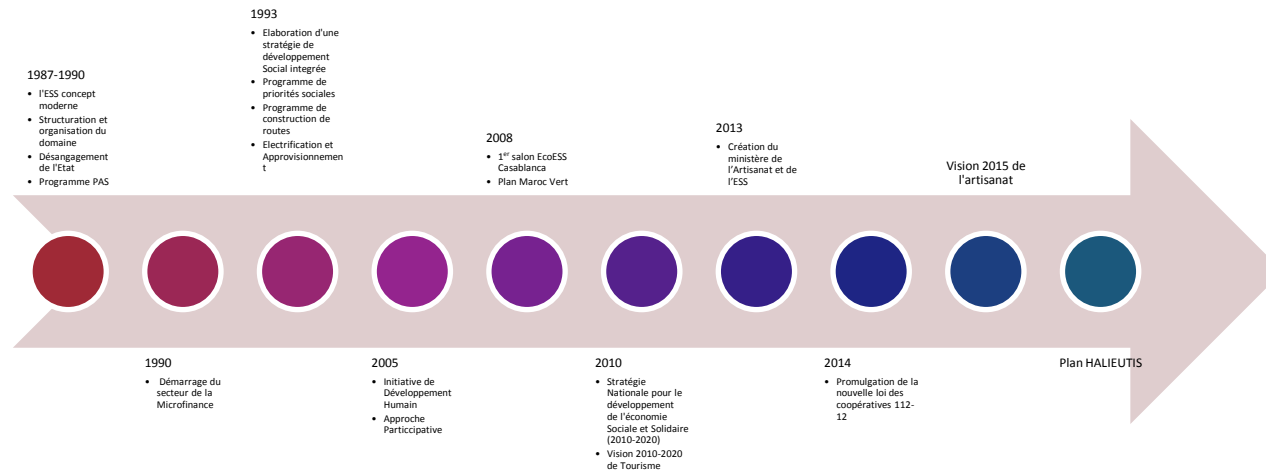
1993

- Elaboration d'une stratégie de développement Social integrée
- Programme de priorités sociales
- Programme de construction de routes
- Electrification et Approvisionnemen t

1987-1990

- l'ESS concept moderne
- Structuration et organisation du domaine
- Désangagement de l'Etat
- Programme PAS

2008

- 1$^{er}$ salon EcoESS Casablanca
- Plan Maroc Vert

2013

- Création du ministère de l'Artisanat et de l'ESS

Vision 2015 de l'artisanat

1990

- Démarrage du secteur de la Microfinance

2005

- Initiative de Développement Humain
- Approche Particcipative

2010

- Stratégie Nationale pour le développement de l'économie Sociale et Solidaire (2010-2020)
- Vision 2010-2020 de Tourisme

2014

- Promulgation de la nouvelle loi des coopératives 112-12

Plan HALIEUTIS